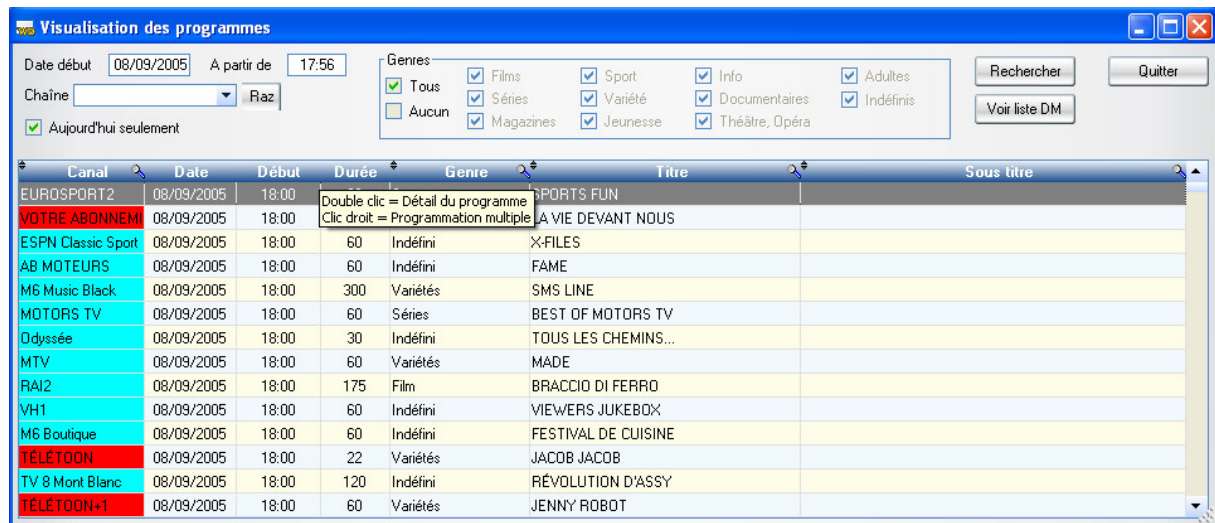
Visualisation des programmes

Date début 08/09/2005 A partir de 17:56

Chaîne Raz

Aujourd'hui seulement

Genres
Tous
Aucun
Films
Séries
Magazines
Sport
Variété
Jeunesse
Info
Documentaires
Théâtre, Opéra
Adultes
Indéfinis

Rechercher
Voir liste DM
Quitter

| Canal | Date | Début | Durée | Genre | Titre | Sous titre |
|---|---|---|---|---|---|---|
| EUROSPORT2 | 08/09/2005 | 18:00 | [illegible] | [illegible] | SPORTS FUN | |
| VOTRE ABONNEMI | 08/09/2005 | 18:00 | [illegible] | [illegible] | LA VIE DEVANT NOUS | |
| ESPN Classic Sport | 08/09/2005 | 18:00 | 60 | Indéfini | X-FILES | |
| AB MOTEURS | 08/09/2005 | 18:00 | 60 | Indéfini | FAME | |
| M6 Music Black | 08/09/2005 | 18:00 | 300 | Variétés | SMS LINE | |
| MOTORS TV | 08/09/2005 | 18:00 | 60 | Séries | BEST OF MOTORS TV | |
| Odyssée | 08/09/2005 | 18:00 | 30 | Indéfini | TOUS LES CHEMINS... | |
| MTV | 08/09/2005 | 18:00 | 60 | Variétés | MADE | |
| RAI2 | 08/09/2005 | 18:00 | 175 | Film | BRACCIO DI FERRO | |
| VH1 | 08/09/2005 | 18:00 | 60 | Indéfini | VIEWERS JUKEBOX | |
| M6 Boutique | 08/09/2005 | 18:00 | 60 | Indéfini | FESTIVAL DE CUISINE | |
| TÉLÉTOON | 08/09/2005 | 18:00 | 22 | Variétés | JACOB JACOB | |
| TV 8 Mont Blanc | 08/09/2005 | 18:00 | 120 | Indéfini | RÉVOLUTION D'ASSY | |
| TÉLÉTOON+1 | 08/09/2005 | 18:00 | 60 | Variétés | JENNY ROBOT | |

Double clic = Détail du programme
Clic droit = Programmation multiple